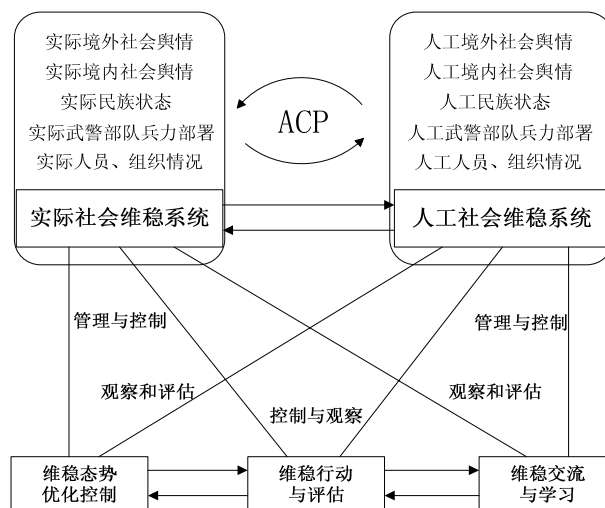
实际境外社会舆情
实际境内社会舆情
实际民族状态
实际武警部队兵力部署
实际人员、组织情况

实际社会维稳系统

ACP

人工境外社会舆情
人工境内社会舆情
人工民族状态
人工武警部队兵力部署
人工人员、组织情况

人工社会维稳系统

管理与控制

管理与控制

观察和评估

观察和评估

控制与观察

维稳态势优化控制

维稳行动与评估

维稳交流与学习